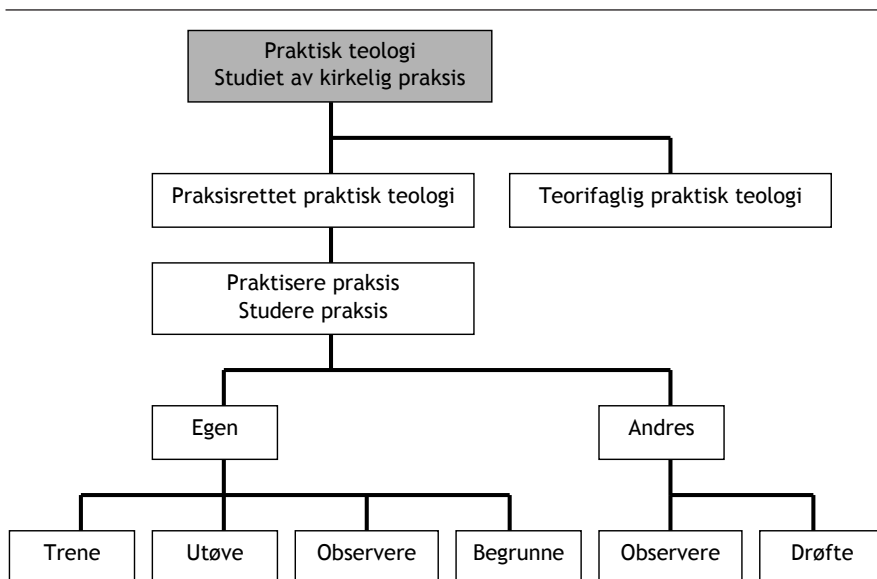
Praktisk teologi
Studiet av kirkelig praksis

Praksisrettet praktisk teologi

Teorifaglig praktisk teologi

Praktisere praksis
Studere praksis

Egen

Andres

Trene

Utøve

Observere

Begrunne

Observere

Drøfte